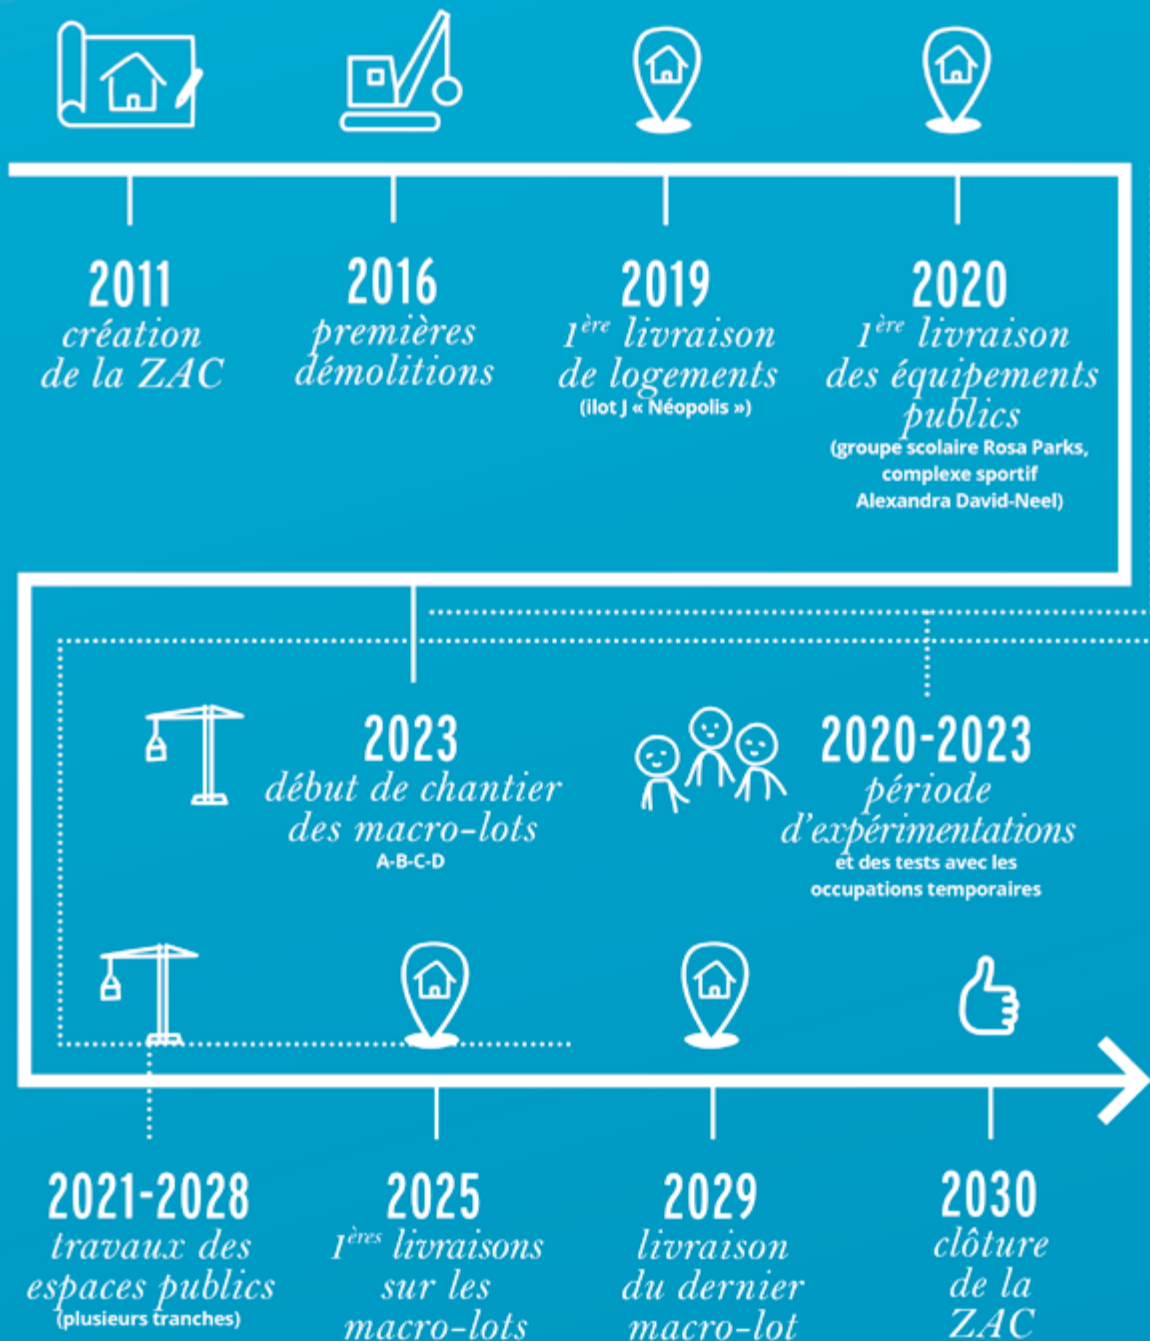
2011
création de la ZAC

2016
premières démolitions

2019
$1^{ère}$ livraison de logements
(ilot J « Néopolis »)

2020
$1^{ère}$ livraison des équipements publics
(groupe scolaire Rosa Parks, complexe sportif Alexandra David-Neel)

2023
début de chantier des macro-lots
A-B-C-D

2020-2023
période d'expérimentations
et des tests avec les occupations temporaires

2021-2028
travaux des espaces publics
(plusieurs tranches)

2025
$1^{ères}$ livraisons sur les macro-lots

2029
livraison du dernier macro-lot

2030
clôture de la ZAC